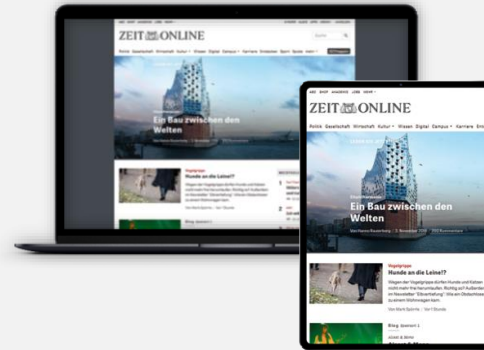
ZEIT ONLINE

Politik Gesellschaft Wirtschaft Kultur Wissen Digital Campus Karriere Entdecken Sport Spiele Arts

Ein Bau zwischen den Welten

Vogelgrippe
Hunde an die Leine!?

ZEIT ONLINE

Politik Gesellschaft Wirtschaft Kultur Wissen Digital Campus Karriere Entd

Ein Bau zwischen den Welten

Vogelgrippe
Hunde an die Leine!?

Blog